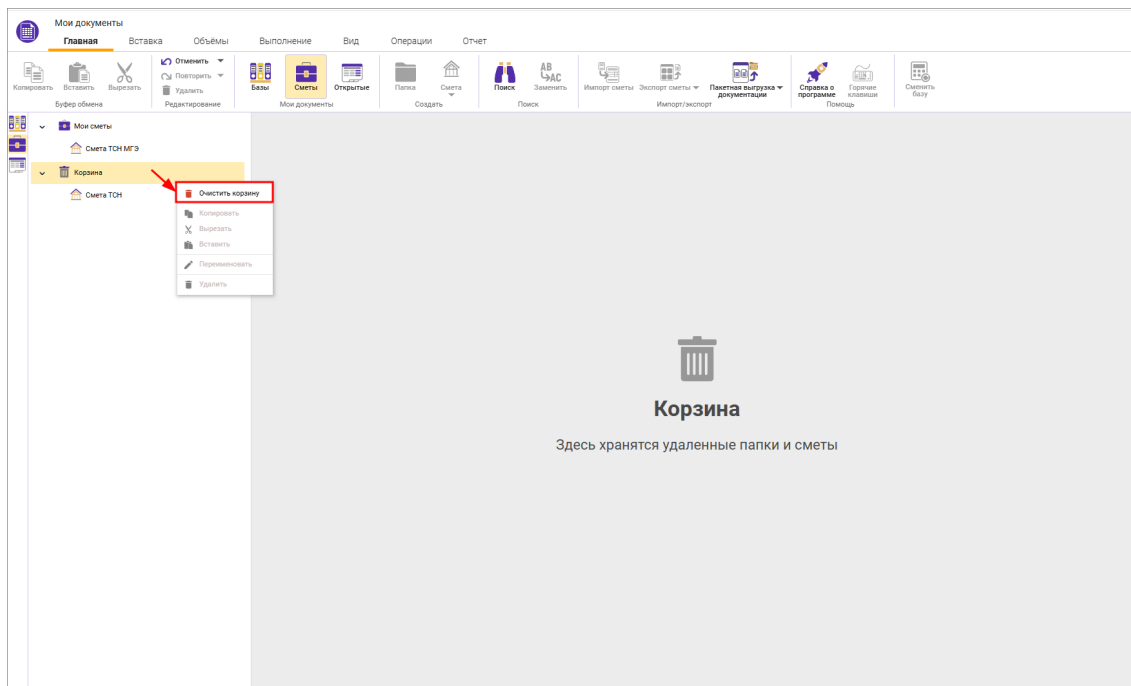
Мои документы

Главная Вставка Объёмы Выполнение Вид Операции Отчет

Копировать Вставить Вырезать
Буфер обмена

Отменить Повторить Удалить
Редактирование

Базы Сметы Открытые
Мои документы

Папка Смета
Создать

Поиск Заменить
Поиск

Импорт сметы Экспорт сметы Пакетная выгрузка документации
Импорт/экспорт

Справка о программе Горячие клавиши
Помощь

Сменить базу

Мои сметы
Смета ТСН МГЭ
Корзина
Смета ТСН

Очистить корзину
Копировать
Вырезать
Вставить
Переименовать
Удалить

Корзина

Здесь хранятся удаленные папки и сметы